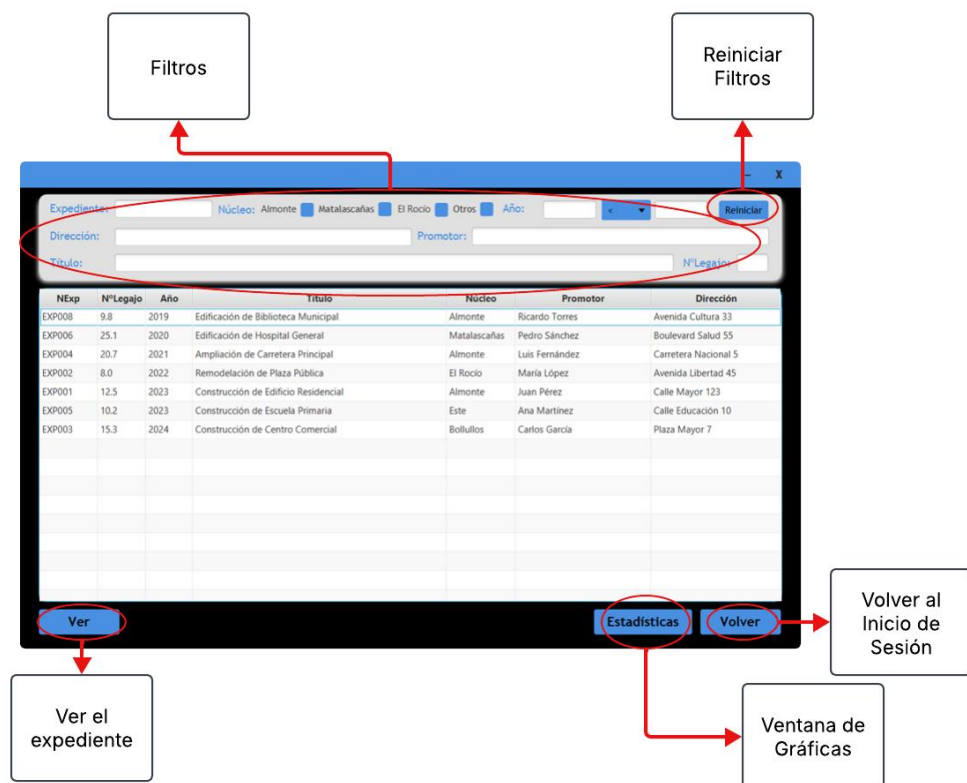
Filtros

Reiniciar Filtros

– X

Expediente: Núcleo: Almonte Matalascañas El Rocio Otros Año: < Reiniciar

Dirección: Promotor:

Título: NºLegajo:

| NExp | NºLegajo | Año | Título | Núcleo | Promotor | Dirección |
|---|---|---|---|---|---|---|
| EXP008 | 9.8 | 2019 | Edificación de Biblioteca Municipal | Almonte | Ricardo Torres | Avenida Cultura 33 |
| EXP006 | 25.1 | 2020 | Edificación de Hospital General | Matalascañas | Pedro Sánchez | Boulevard Salud 55 |
| EXP004 | 20.7 | 2021 | Ampliación de Carretera Principal | Almonte | Luis Fernández | Carretera Nacional 5 |
| EXP002 | 8.0 | 2022 | Remodelación de Plaza Pública | El Rocio | María López | Avenida Libertad 45 |
| EXP001 | 12.5 | 2023 | Construcción de Edificio Residencial | Almonte | Juan Pérez | Calle Mayor 123 |
| EXP005 | 10.2 | 2023 | Construcción de Escuela Primaria | Este | Ana Martínez | Calle Educación 10 |
| EXP003 | 15.3 | 2024 | Construcción de Centro Comercial | Bollullos | Carlos García | Plaza Mayor 7 |

Ver

Estadísticas

Volver

Volver al Inicio de Sesión

Ver el expediente

Ventana de Gráficas